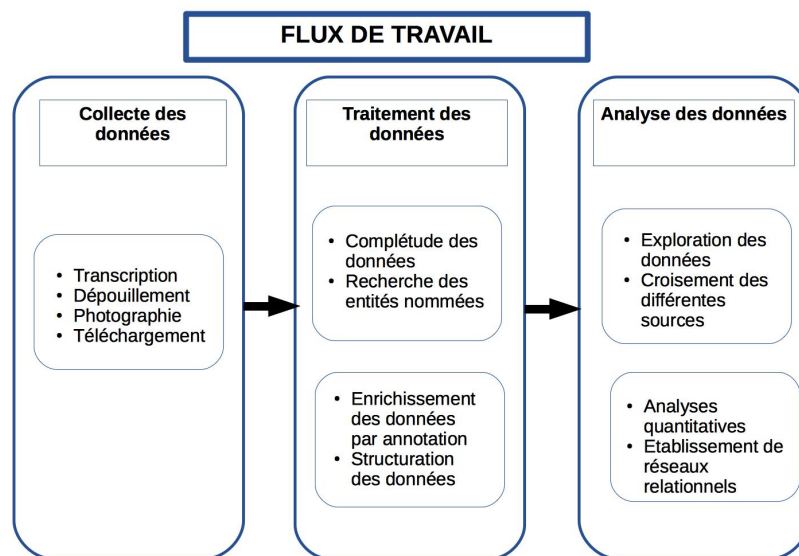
FLUX DE TRAVAIL

Collecte des données

- Transcription
- Dépouillement
- Photographie
- Téléchargement

Traitement des données

- Complétude des données
- Recherche des entités nommées

- Enrichissement des données par annotation
- Structuration des données

Analyse des données

- Exploration des données
- Croisement des différentes sources

- Analyses quantitatives
- Etablissement de réseaux relationnels